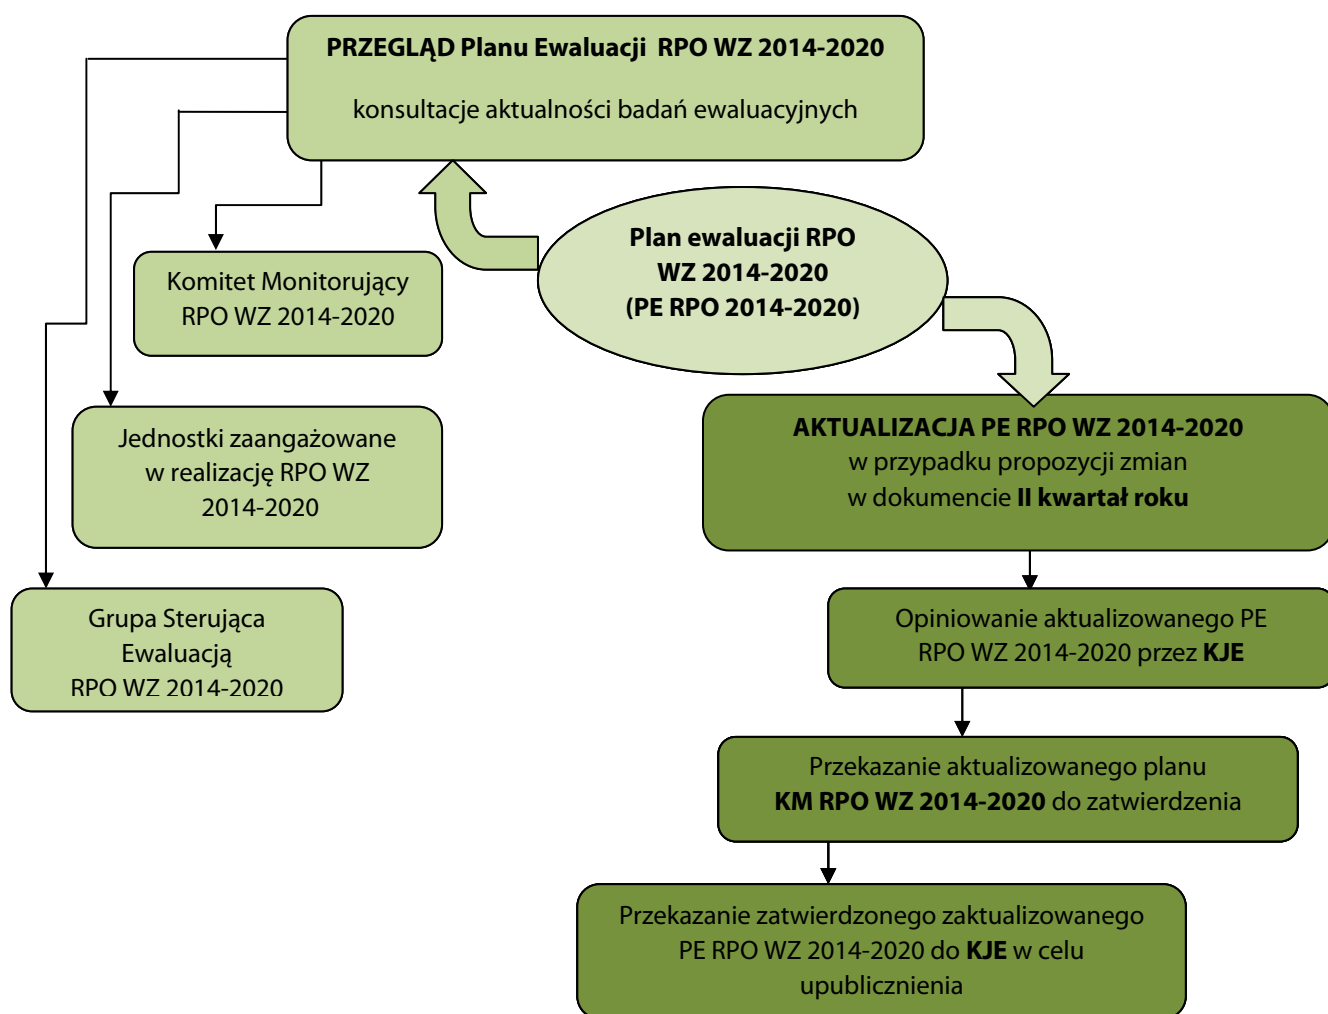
PRZEGLĄD Planu Ewaluacji RPO WZ 2014-2020

konsultacje aktualności badań ewaluacyjnych

Komitet Monitorujący RPO WZ 2014-2020

Jednostki zaangażowane w realizację RPO WZ 2014-2020

Grupa Sterująca Ewaluacją RPO WZ 2014-2020

Plan ewaluacji RPO WZ 2014-2020 (PE RPO 2014-2020)

AKTUALIZACJA PE RPO WZ 2014-2020 w przypadku propozycji zmian w dokumencie II kwartał roku

Opiniowanie aktualizowanego PE RPO WZ 2014-2020 przez KJE

Przekazanie aktualizowanego planu KM RPO WZ 2014-2020 do zatwierdzenia

Przekazanie zatwierdzonego zaktualizowanego PE RPO WZ 2014-2020 do KJE w celu upublicznienia